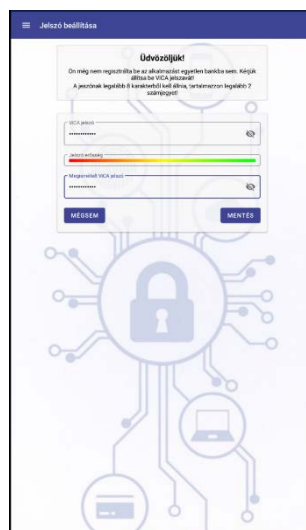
Jelszó beállítása

Üdvözöljük!

Ön még nem regisztrálta be az alkalmazást egyetlen bankba sem. Kérjük állítsa be VICA jelszavát!
A jelszónak legalább 8 karakterből kell állnia, tartalmazzon legalább 2 számjegyet!

VICA jelszó
••••••••••

Jelszó erősség

Megerősítő VICA jelszó
••••••••••

MÉGSEM

MENTÉS